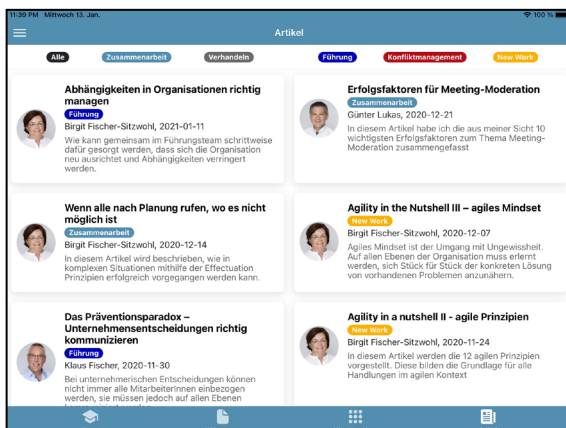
11:39 PM Mittwoch 13. Jan.

100 %

Artikel

Alle
Zusammenarbeit
Verhandeln
Führung
Konfliktmanagement
New Work

Abhängigkeiten in Organisationen richtig managen
Führung
Birgit Fischer-Sitzwohl, 2021-01-11
Wie kann gemeinsam im Führungsteam schrittweise dafür gesorgt werden, dass sich die Organisation neu ausrichtet und Abhängigkeiten verringert werden.

Erfolgsfaktoren für Meeting-Moderation
Zusammenarbeit
Günter Lukas, 2020-12-21
In diesem Artikel habe ich die aus meiner Sicht 10 wichtigsten Erfolgsfaktoren zum Thema Meeting-Moderation zusammengefasst

Wenn alle nach Planung rufen, wo es nicht möglich ist
Zusammenarbeit
Birgit Fischer-Sitzwohl, 2020-12-14
In diesem Artikel wird beschrieben, wie in komplexen Situationen mithilfe der Effectuation Prinzipien erfolgreich vorgegangen werden kann.

Agility in the Nutshell III – agiles Mindset
New Work
Birgit Fischer-Sitzwohl, 2020-12-07
Agiles Mindset ist der Umgang mit Ungewissheit. Auf allen Ebenen der Organisation muss erlernt werden, sich Stück für Stück der konkreten Lösung von vorhandenen Problemen anzunähern.

Das Präventionsparadox – Unternehmensentscheidungen richtig kommunizieren
Führung
Klaus Fischer, 2020-11-30
Bei unternehmerischen Entscheidungen können nicht immer alle Mitarbeiterinnen einbezogen werden, sie müssen jedoch auf allen Ebenen

Agility in a nutshell II - agile Prinzipien
New Work
Birgit Fischer-Sitzwohl, 2020-11-24
In diesem Artikel werden die 12 agilen Prinzipien vorgestellt. Diese bilden die Grundlage für alle Handlungen im agilen Kontext